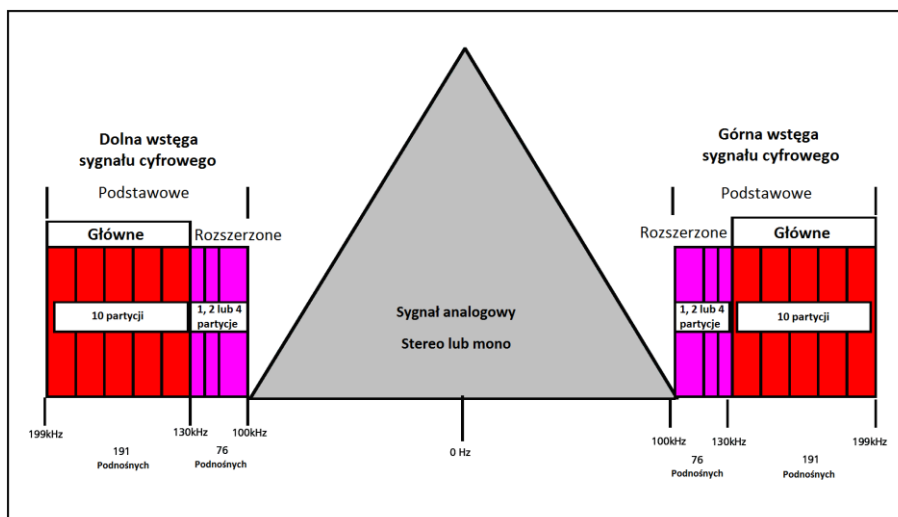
Dolna wstęga sygnału cyfrowego

Podstawowe

Główne

Rozszerzone

10 partycji

1, 2 lub 4 partycje

Sygnał analogowy

Stereo lub mono

Górna wstęga sygnału cyfrowego

Podstawowe

Rozszerzone

Główne

1, 2 lub 4 partycje

10 partycji

199kHz

191 Podnośnych

130kHz

100kHz

76 Podnośnych

0 Hz

100kHz

76 Podnośnych

130kHz

191 Podnośnych

199kHz